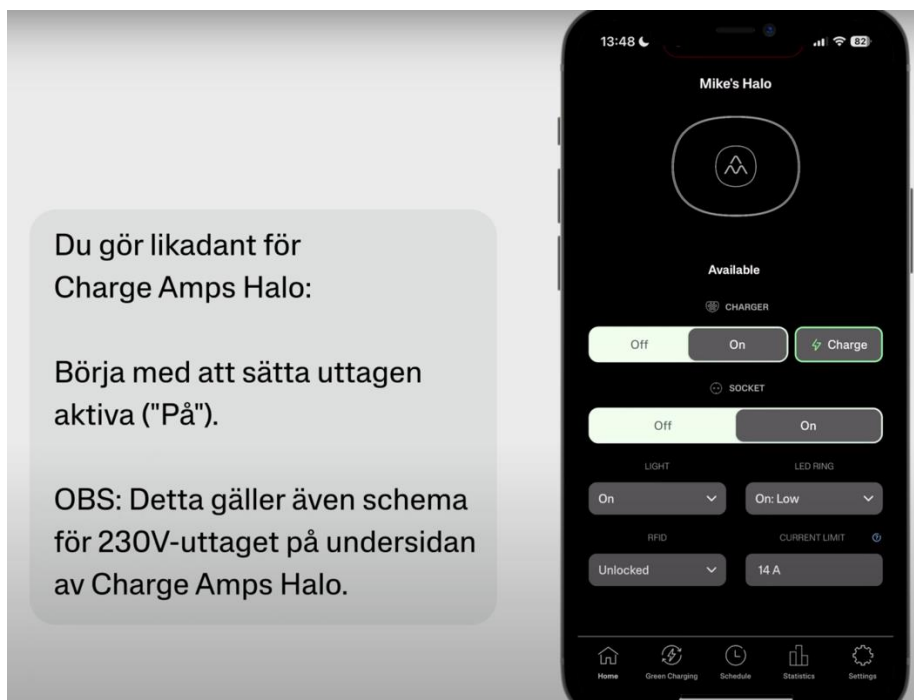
Du gör likadant för Charge Amps Halo:

Börja med att sätta uttagen aktiva ("På").

OBS: Detta gäller även schema för 230V-uttaget på undersidan av Charge Amps Halo.

13:48

82

Mike's Halo

Available

CHARGER

Off

On

Charge

SOCKET

Off

On

LIGHT

LED RING

On

On: Low

RFID

CURRENT LIMIT

Unlocked

14 A

Home

Green Charging

Schedule

Statistics

Settings